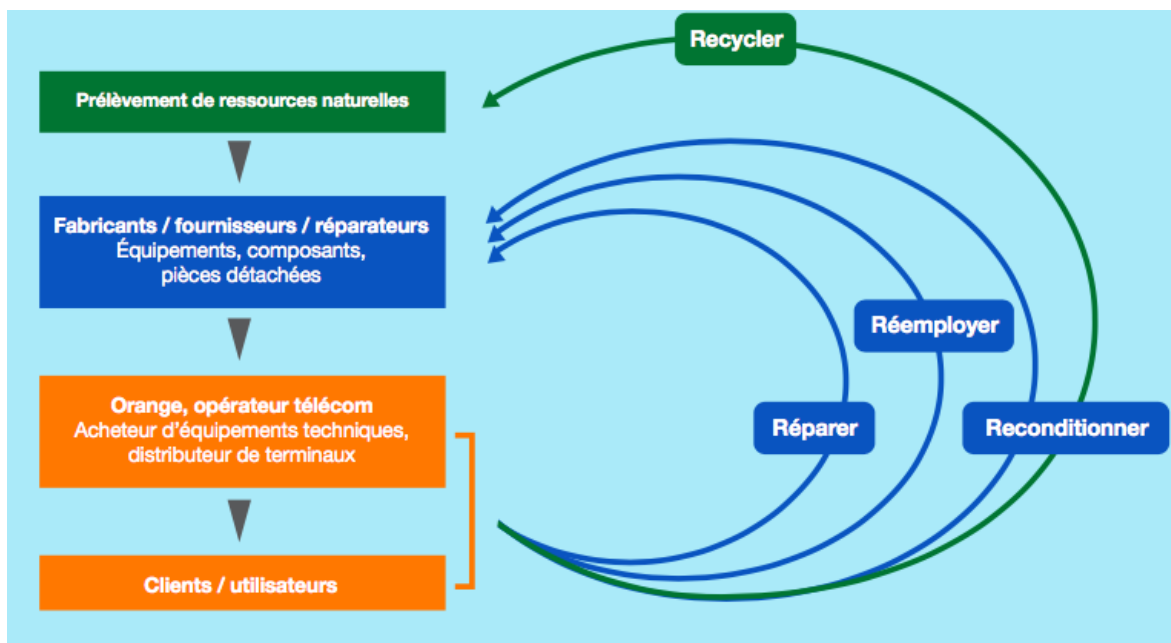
Recycler

Prélèvement de ressources naturelles

Fabricants / fournisseurs / réparateurs
Équipements, composants, pièces détachées

Réemployer

Réparer

Reconditionner

Orange, opérateur télécom
Acheteur d'équipements techniques, distributeur de terminaux

Clients / utilisateurs